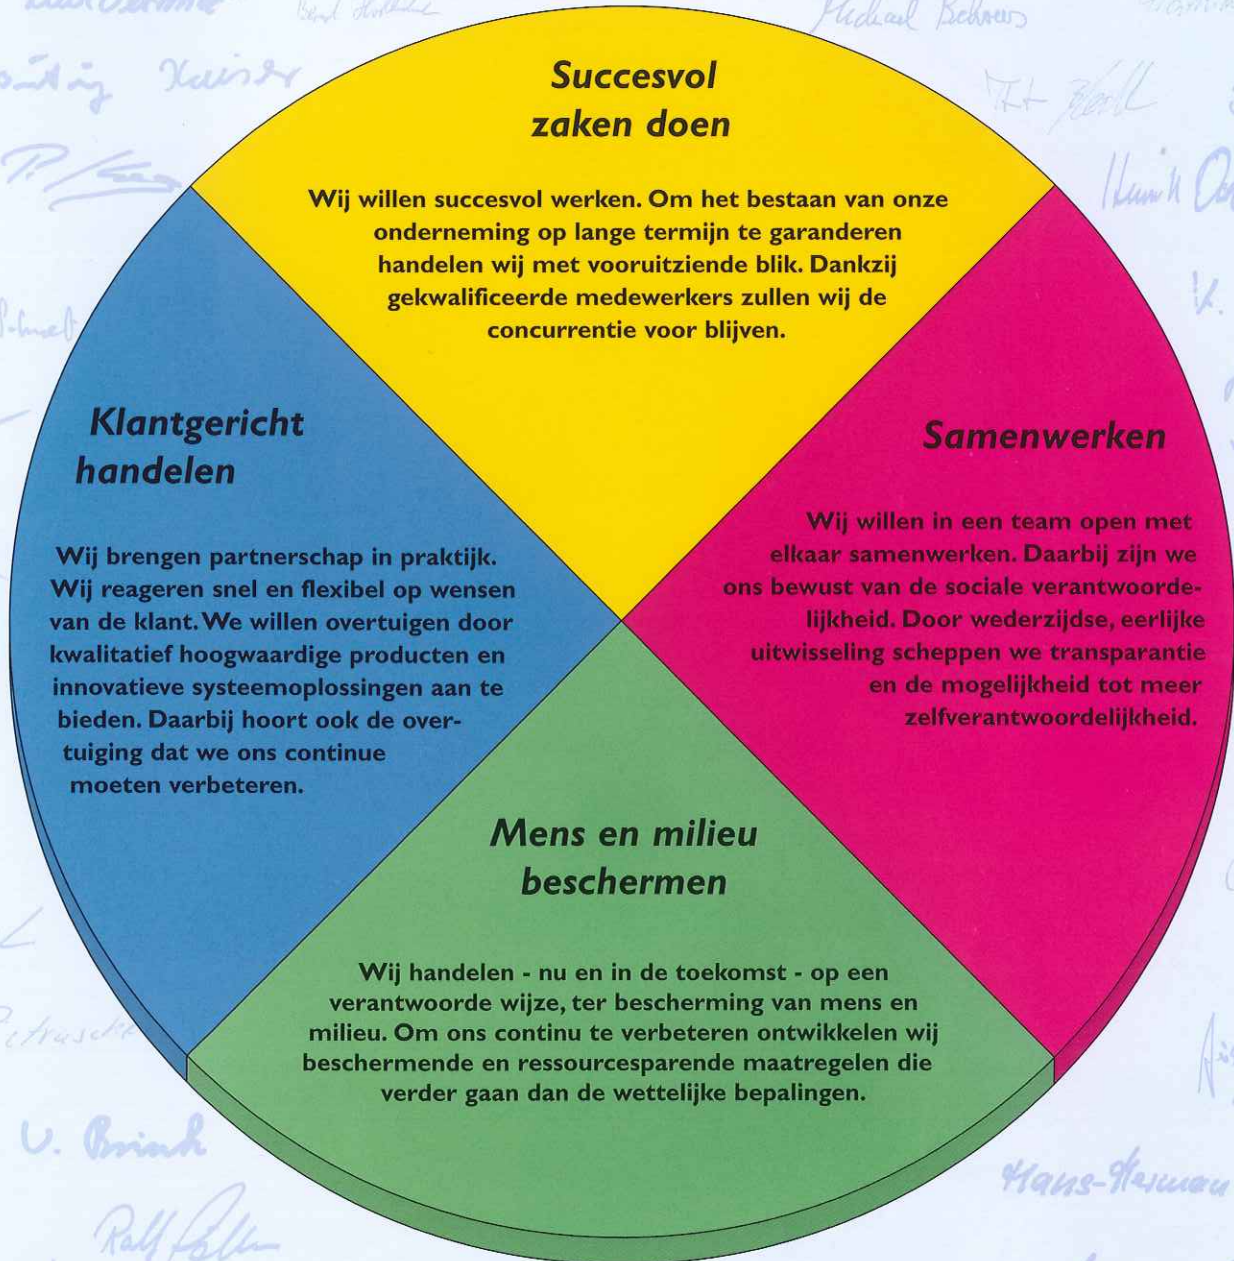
Succesvol zaken doen

Wij willen succesvol werken. Om het bestaan van onze onderneming op lange termijn te garanderen handelen wij met vooruitziende blik. Dankzij gekwalificeerde medewerkers zullen wij de concurrentie voor blijven.

Klantgericht handelen

Wij brengen partnerschap in praktijk. Wij reageren snel en flexibel op wensen van de klant. We willen overtuigen door kwalitatief hoogwaardige producten en innovatieve systeemoplossingen aan te bieden. Daarbij hoort ook de overtuiging dat we ons continue moeten verbeteren.

Samenwerken

Wij willen in een team open met elkaar samenwerken. Daarbij zijn we ons bewust van de sociale verantwoordelijkheid. Door wederzijdse, eerlijke uitwisseling scheppen we transparantie en de mogelijkheid tot meer zelfverantwoordelijkheid.

Mens en milieu beschermen

Wij handelen - nu en in de toekomst - op een verantwoorde wijze, ter bescherming van mens en milieu. Om ons continu te verbeteren ontwikkelen wij beschermende en ressourcesparende maatregelen die verder gaan dan de wettelijke bepalingen.

Michael Behrens
Kaiser
U. Brink
Ralf
Hans-Hermann
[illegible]